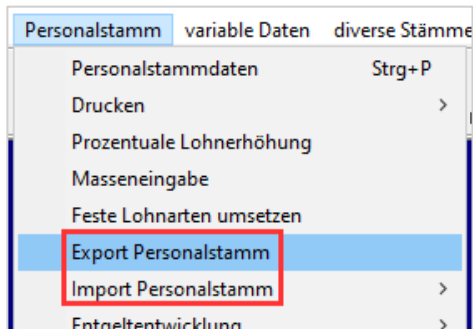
Personalstamm variable Daten diverse Stämme

Personalstammdaten Strg+P
Drucken >
Prozentuale Lohnerhöhung
Masseneingabe
Feste Lohnarten umsetzen
Export Personalstamm
Import Personalstamm >
Entgeltentwicklung >